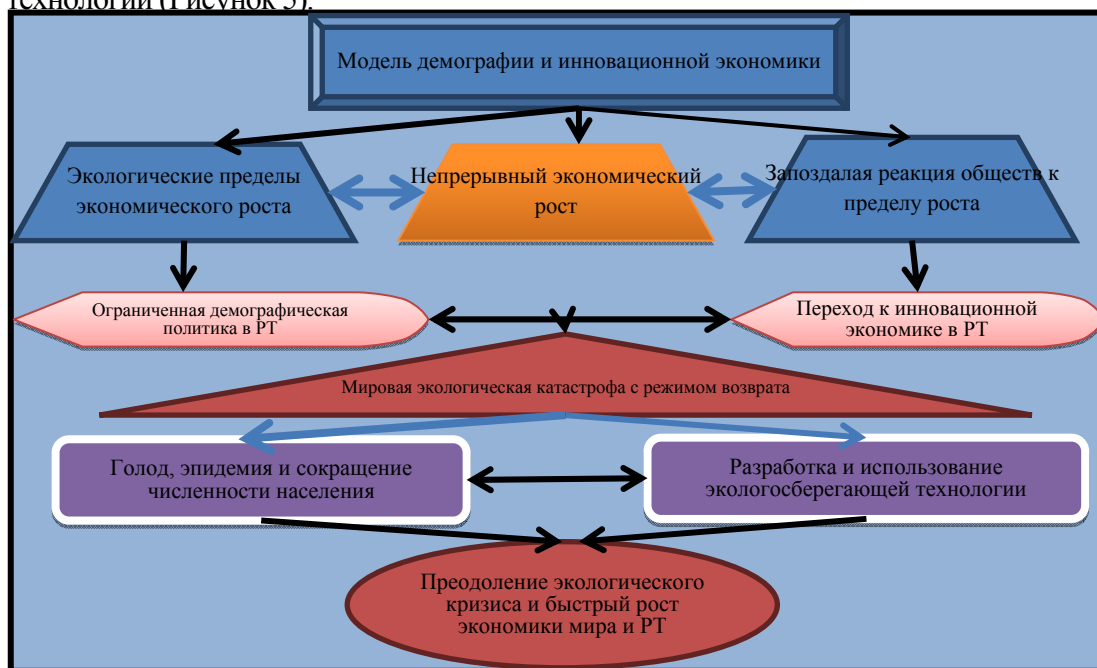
технологии (Рисунок 5).

Модель демографии и инновационной экономики

Экологические пределы экономического роста

Непрерывный экономический рост

Запоздалая реакция обществ к пределу роста

Ограниченная демографическая политика в РТ

Переход к инновационной экономике в РТ

Мировая экологическая катастрофа с режимом возврата

Голод, эпидемия и сокращение численности населения

Разработка и использование экологосберегающей технологии

Преодоление экологического кризиса и быстрый рост экономики мира и РТ